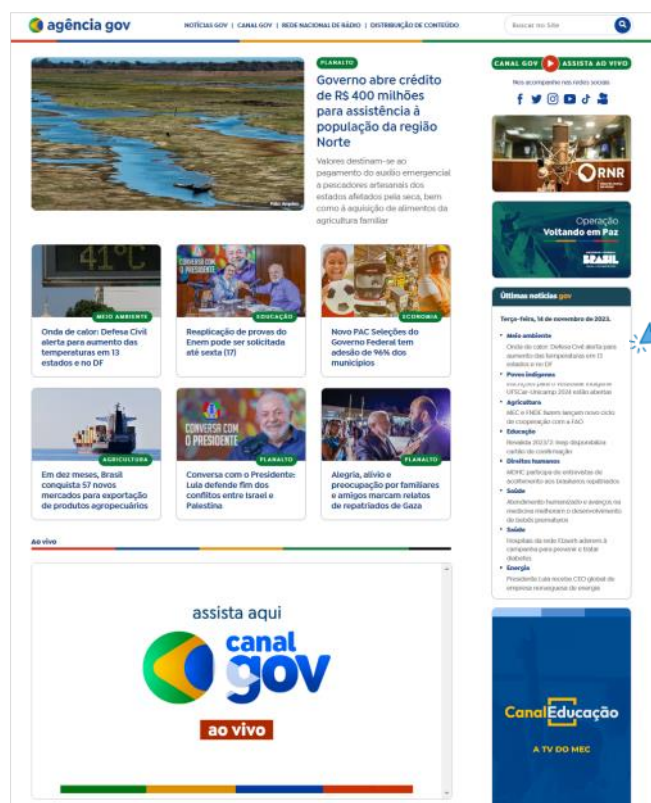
agência gov

NOTÍCIAS GOV | CANAL GOV | REDE NACIONAL DE RÁDIO | DISTRIBUIÇÃO DE CONTEÚDO

Buscar no Site

PLANALTO

Governo abre crédito de R$ 400 milhões para assistência à população da região Norte

Valores destinam-se ao pagamento do auxílio emergencial a pescadores artesanais dos estados afetados pela seca, bem como à aquisição de alimentos da agricultura familiar

CANAL GOV ASSISTA AO VIVO

Nos acompanhe nas redes sociais

RNR

Operação Voltando em Paz

BRASIL

MEIO AMBIENTE

Onda de calor: Defesa Civil alerta para aumento das temperaturas em 13 estados e no DF

EDUCAÇÃO

Reaplicação de provas do Enem pode ser solicitada até sexta (17)

ECONOMIA

Novo PAC Seleções do Governo Federal tem adesão de 96% dos municípios

AGRICULTURA

Em dez meses, Brasil conquista 57 novos mercados para exportação de produtos agropecuários

PLANALTO

Conversa com o Presidente: Lula defende fim dos conflitos entre Israel e Palestina

PLANALTO

Alegria, alívio e preocupação por familiares e amigos marcam relatos de repatriados de Gaza

Últimas notícias gov

Terça-feira, 14 de novembro de 2023.

Meio ambiente
Onda de calor: Defesa Civil alerta para aumento das temperaturas em 13 estados e no DF

Povos indígenas
Inscrições para o Vestibular Indígena UFSCar-Unicamp 2024 estão abertas

Agricultura
MEC e FNDE fazem lançam novo ciclo de cooperação com a FAO

Educação
Revalida 2023/2: Inep disponibiliza cartão de confirmação

Direitos humanos
MDHC participa de entrevistas de acolhimento aos brasileiros repatriados

Saúde
Atendimento humanizado e avanços na medicina melhoram o desenvolvimento de bebês prematuros

Saúde
Hospitais da rede Ebserh aderem à campanha para prevenir e tratar diabetes

Energia
Presidente Lula recebe CEO global de empresa norueguesa de energia

Ao vivo

assista aqui

canal gov

ao vivo

CanalEducação

A TV DO MEC